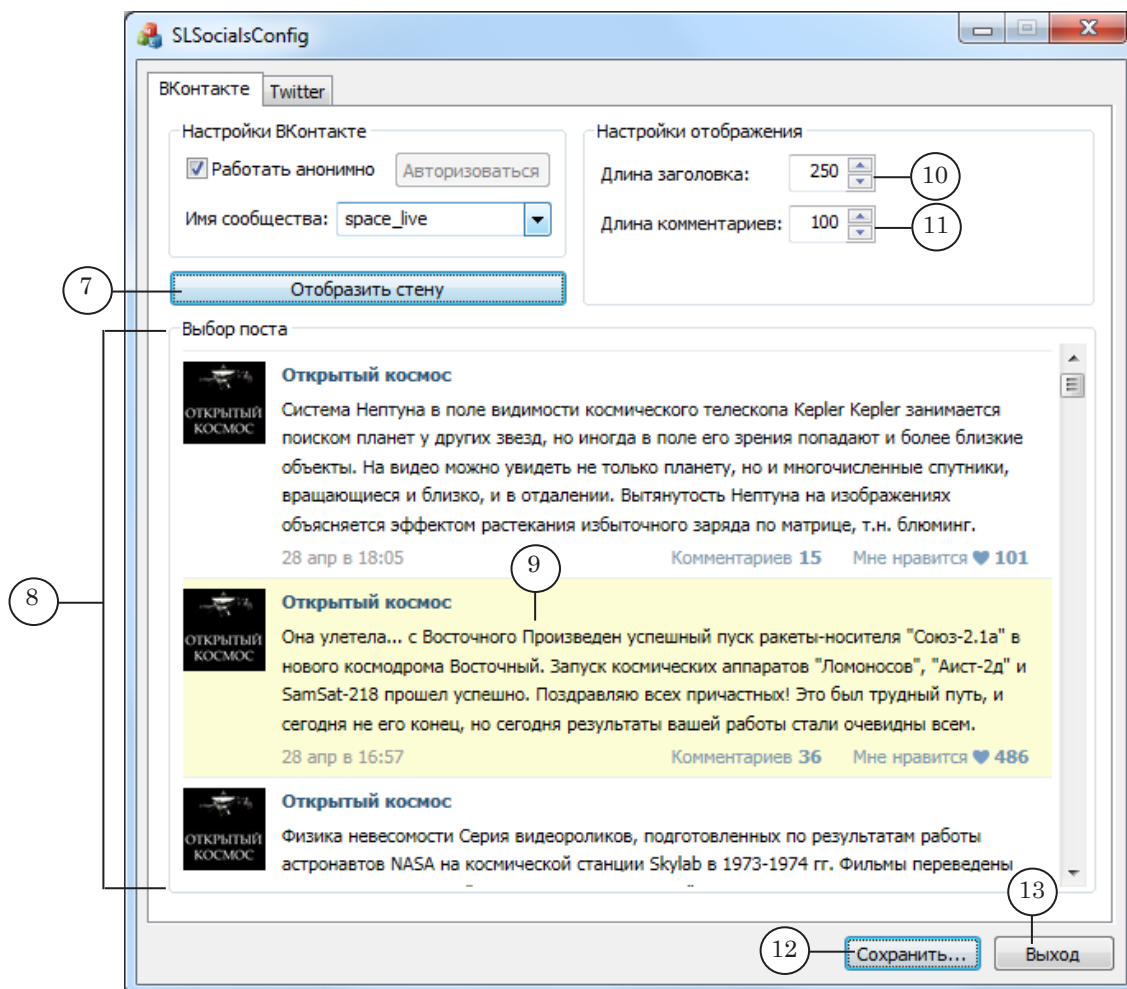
SLSocialsConfig

ВКонтакте Twitter

Настройки ВКонтакте

Работать анонимно Авторизоваться

Имя сообщества: space_live

Настройки отображения

Длина заголовка: 250

Длина комментариев: 100

10

11

7

Отобразить стену

Выбор поста

8

ОТКРЫТЫЙ КОСМОС

Открытый космос

Система Нептуна в поле видимости космического телескопа Kepler Kepler занимается поиском планет у других звезд, но иногда в поле его зрения попадают и более близкие объекты. На видео можно увидеть не только планету, но и многочисленные спутники, вращающиеся и близко, и в отдалении. Вытянутость Нептуна на изображениях объясняется эффектом растекания избыточного заряда по матрице, т.н. блюминг.

28 апр в 18:05 Комментариев 15 Мне нравится 101

9

ОТКРЫТЫЙ КОСМОС

Открытый космос

Она улетела... с Восточного Произведен успешный пуск ракеты-носителя "Союз-2.1а" в нового космодрома Восточный. Запуск космических аппаратов "Ломоносов", "Аист-2д" и SamSat-218 прошел успешно. Поздравляю всех причастных! Это был трудный путь, и сегодня не его конец, но сегодня результаты вашей работы стали очевидны всем.

28 апр в 16:57 Комментариев 36 Мне нравится 486

ОТКРЫТЫЙ КОСМОС

Открытый космос

Физика невесомости Серия видеороликов, подготовленных по результатам работы астронавтов NASA на космической станции Skylab в 1973-1974 гг. Фильмы переведены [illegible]

13

12

Сохранить...

Выход